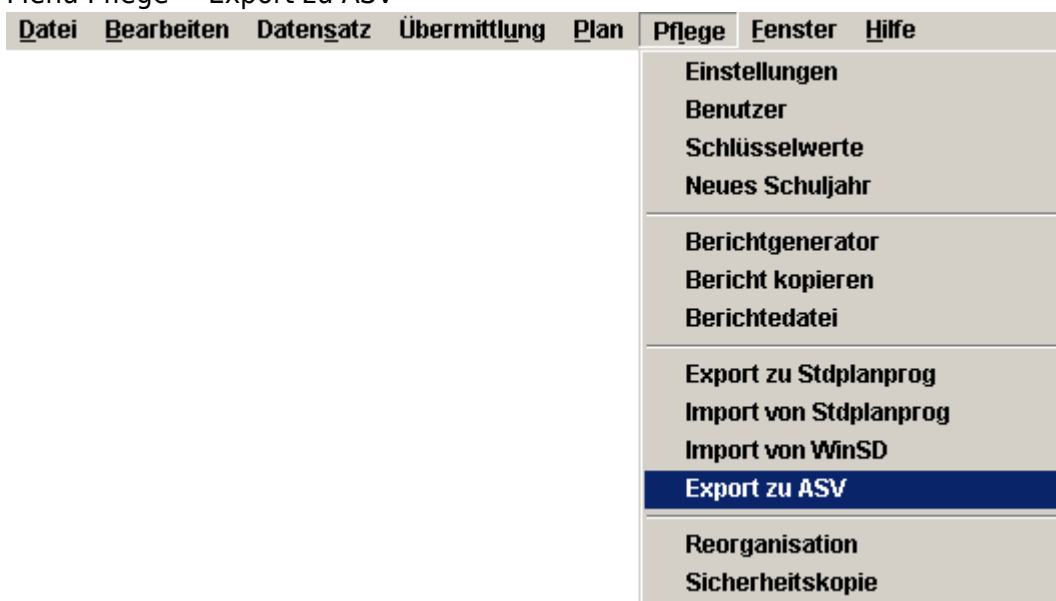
Menü Pflege – Export zu ASV

Datei Bearbeiten Datensatz Übermittlung Plan Pflege Fenster Hilfe

Einstellungen
Benutzer
Schlüsselwerte
Neues Schuljahr

Berichtgenerator
Bericht kopieren
Berichtedatei

Export zu Stdplanprog
Import von Stdplanprog
Import von WinSD
Export zu ASV

Reorganisation
Sicherheitskopie